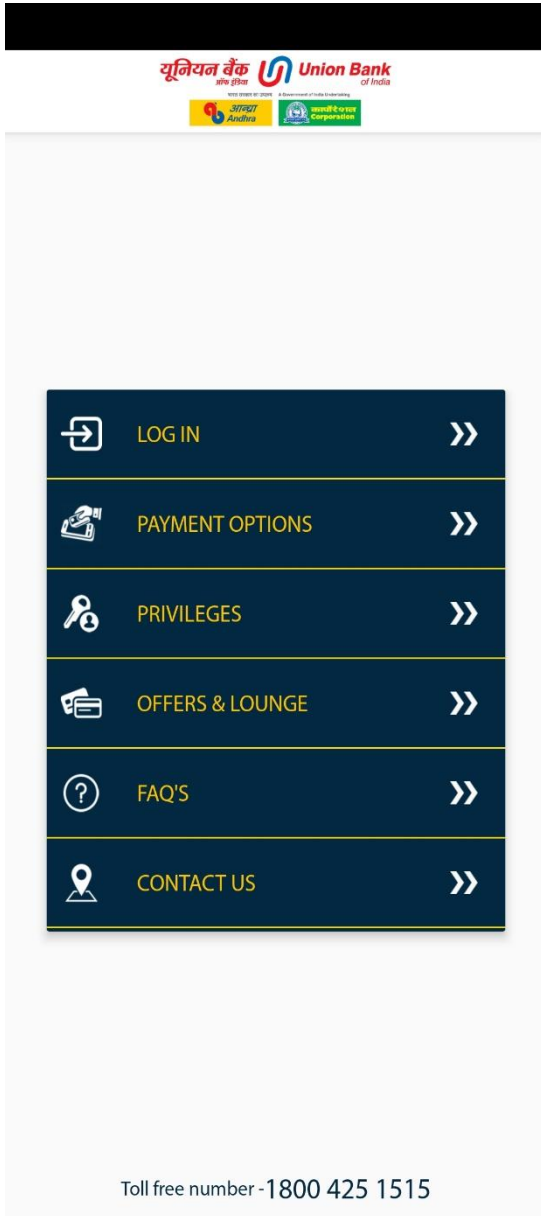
यूनियन बैंक ऑफ इंडिया Union Bank of India
भारत सरकार का उपक्रम A Government of India Undertaking
आन्ध्रा Andhra
कार्पोरेशन Corporation

LOG IN

PAYMENT OPTIONS

PRIVILEGES

OFFERS & LOUNGE

FAQ'S

CONTACT US

Toll free number - 1800 425 1515